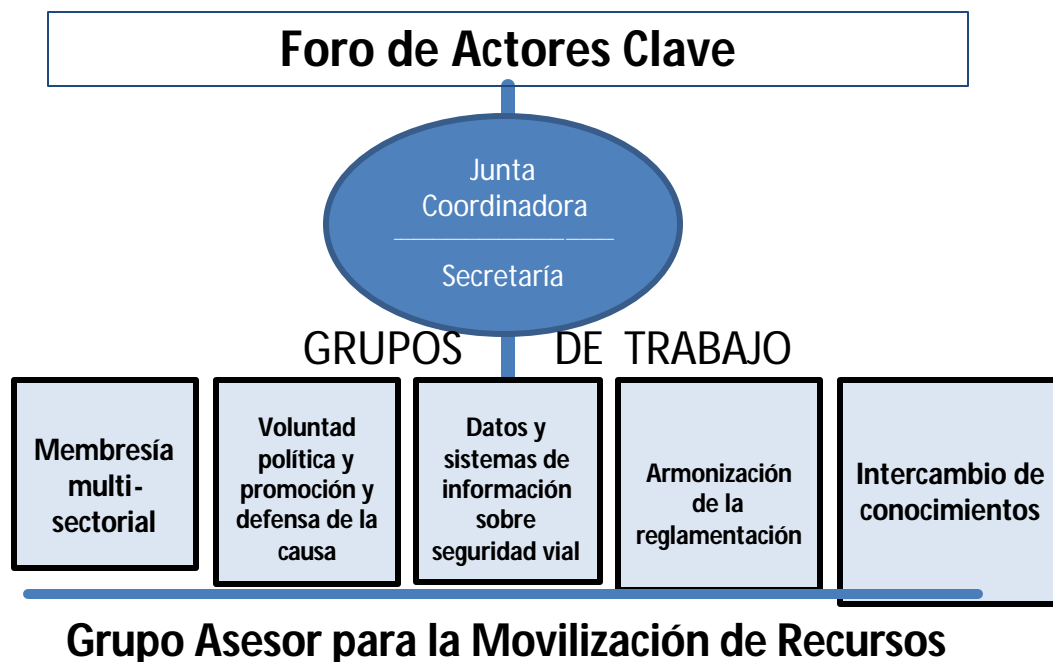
Foro de Actores Clave

Junta Coordinadora

Secretaría

GRUPOS DE TRABAJO

Membresía multi-sectorial

Voluntad política y promoción y defensa de la causa

Datos y sistemas de información sobre seguridad vial

Armonización de la reglamentación

Intercambio de conocimientos

Grupo Asesor para la Movilización de Recursos